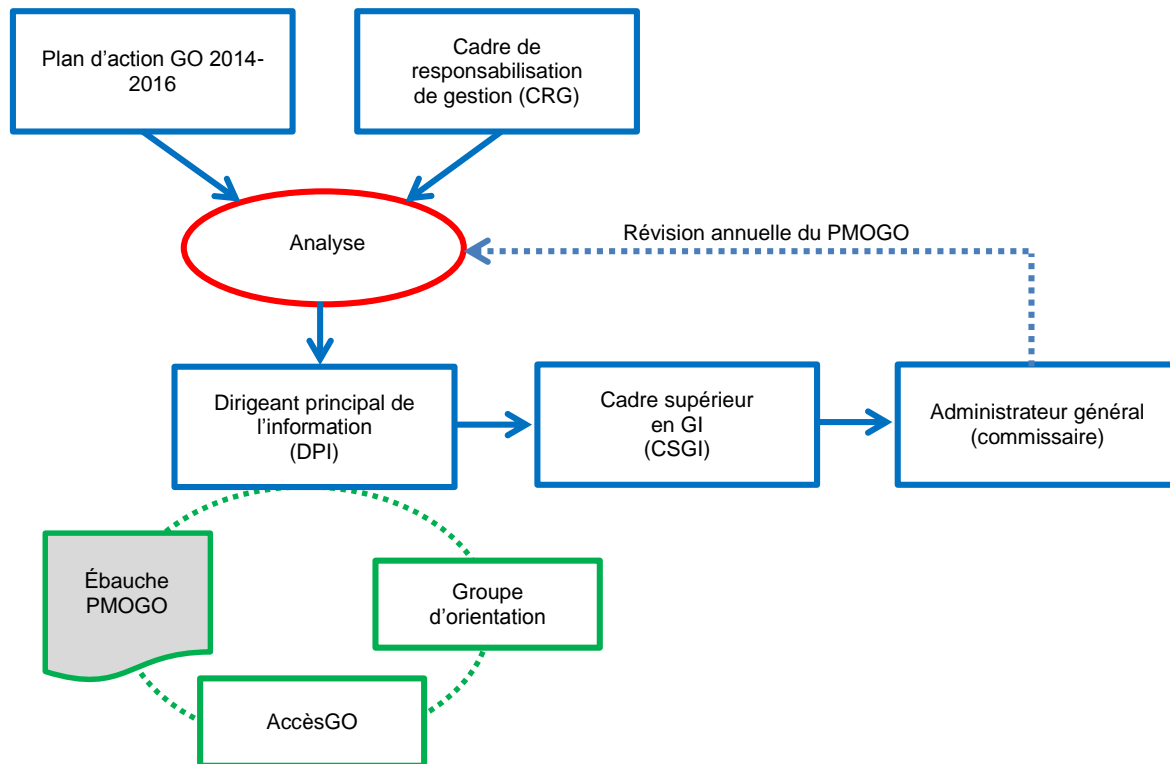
Plan d'action GO 2014-2016

Cadre de responsabilisation de gestion (CRG)

Analyse

Révision annuelle du PMOGO

Dirigeant principal de l'information (DPI)

Cadre supérieur en GI (CSGI)

Administrateur général (commissaire)

Ébauche PMOGO

Groupe d'orientation

AccèsGO